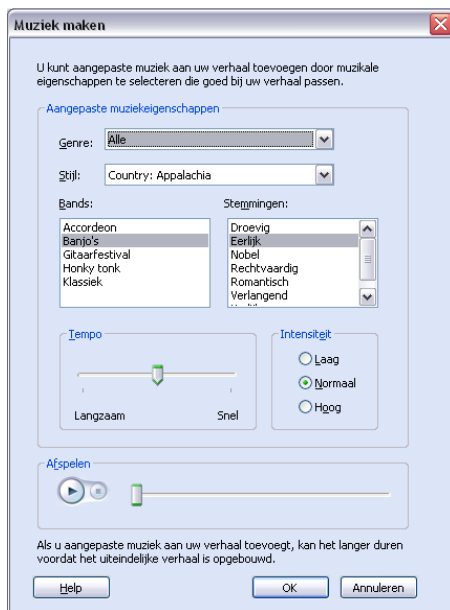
Muziek maken

U kunt aangepaste muziek aan uw verhaal toevoegen door muzikale eigenschappen te selecteren die goed bij uw verhaal passen.

Aangepaste muziekeigenschappen

Genre: Alle

Stijl: Country: Appalachia

Bands:
Accordeon
Banjo's
Gitaarfestival
Honky tonk
Klassiek

Stemmingen:
Droevig
Eerlijk
Nobel
Rechtvaardig
Romantisch
Verlangend

Tempo

Langzaam
Snel

Intensiteit
Laag
Normaal
Hoog

Afspelen

Als u aangepaste muziek aan uw verhaal toevoegt, kan het langer duren voordat het uiteindelijke verhaal is opgebouwd.

Help
OK
Annuleren